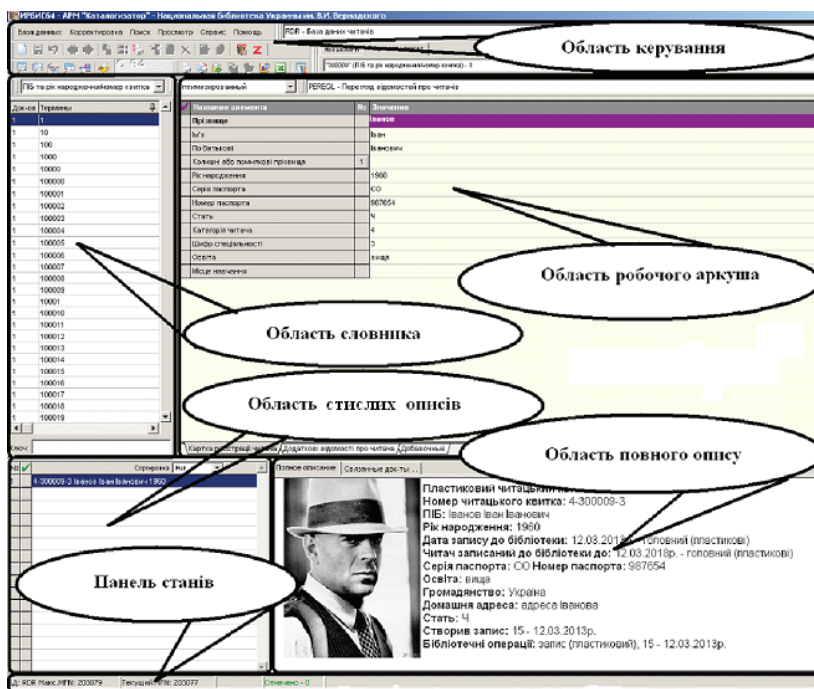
ИРБИС64 - АРМ "Каталогизатор" - Национальная библиотека Украины им. В.И. Вернадского

База данных Корректировка Поиск Просмотр Сервис Помощь

RDR - База даних читачів

Область керування

"300000" (ПІБ та рік народження/номер квитка) - 1

ПІБ та рік народження/номер квитка

Док-ов Терміни

1 1
1 10
1 100
1 1000
1 10000
1 100000
1 100001
1 100002
1 100003
1 100004
1 100005
1 100006
1 100007
1 100008
1 100009
1 10001
1 100010
1 100011
1 100012
1 100013
1 100014
1 100015
1 100016
1 100017
1 100018
1 100019

Ключ:

Область словника

PEREGL - Перегляд відомостей про читача

| Название элемента | № | Значение |
|---|---|---|
| Прізвище | | Іванов |
| Ім'я | | Іван |
| По батькові | | Іванович |
| Колишні або помилкові прізвища | 1 | |
| Рік народження | | 1960 |
| Серія паспорта | | СО |
| Номер паспорта | | 987654 |
| Стать | | ч |
| Категорія читача | | 4 |
| Шифр спеціальності | | 3 |
| Освіта | | вища |
| Місце навчання | | |

Область робочого аркуша

Область стислих описів

Картка реєстрації читача / Додаткові відомості про читача / Добавочный /

Область повного опису

Сортировка Нет

4-300009-3 Іванов Іван Іванович 1960

Полное описание Связанные док-ты ...

Пластиковий читацький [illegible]
Номер читацького квитка: 4-300009-3
ПІБ: Іванов Іван Іванович
Рік народження: 1960
Дата запису до бібліотеки: 12.03.2013р. - головний (пластикові)
Читач записаний до бібліотеки до: 12.03.2018р. - головний (пластикові)
Серія паспорта: СО Номер паспорта: 987654
Освіта: вища
Громадянство: Україна
Домашня адреса: адреса Іванова
Стать: Ч
Створив запис: 15 - 12.03.2013р.
Бібліотечні операції: запис (пластиковий), 15 - 12.03.2013р.

Панель станів

Д: RDR Макс.MFN: 200079 Текущий MFN: 200077 Отмечено - 0